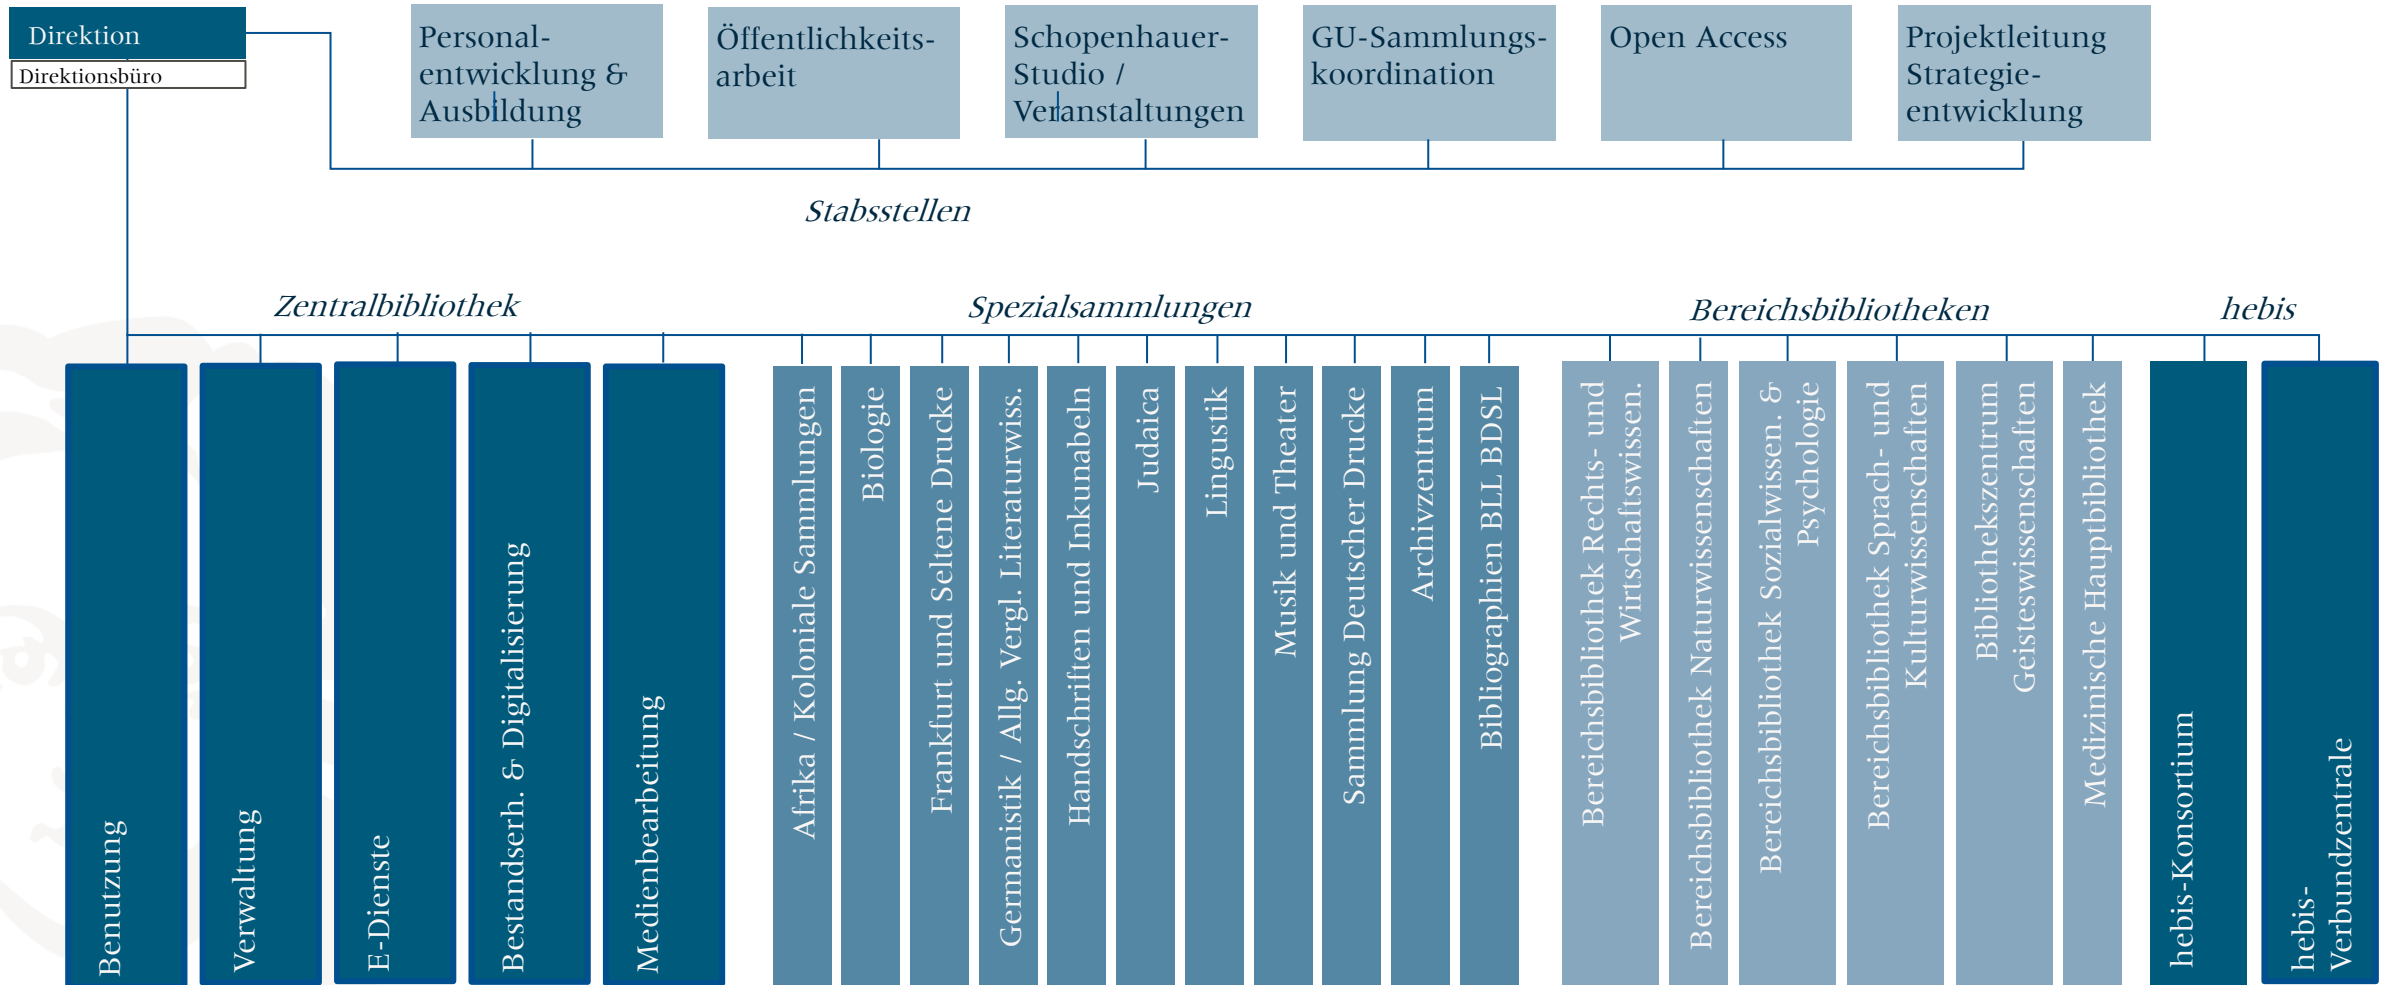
Direktion
Direktionsbüro

Personalentwicklung & Ausbildung

Öffentlichkeitsarbeit

Schopenhauer-Studio / Veranstaltungen

GU-Sammlungskoordination

Open Access

Projektleitung Strategieentwicklung

Stabsstellen

Zentralbibliothek

Spezialsammlungen

Bereichsbibliotheken

hebis

Benutzung

Verwaltung

E-Dienste

Bestandserh. & Digitalisierung

Medienbearbeitung

Afrika / Koloniale Sammlungen

Biologie

Frankfurt und Seltene Drucke

Germanistik / Allg. Vergl. Literaturwiss.

Handschriften und Inkunabeln

Judaica

Lingustik

Musik und Theater

Sammlung Deutscher Drucke

Archivzentrum

Bibliographien BLL BDSL

Bereichsbibliothek Rechts- und Wirtschaftswissen.

Bereichsbibliothek Naturwissenschaften

Bereichsbibliothek Sozialwissen. & Psychologie

Bereichsbibliothek Sprach- und Kulturwissenschaften

Bibliothekszentrum Geisteswissenschaften

Medizinische Hauptbibliothek

hebis-Konsortium

hebis-Verbundzentrale